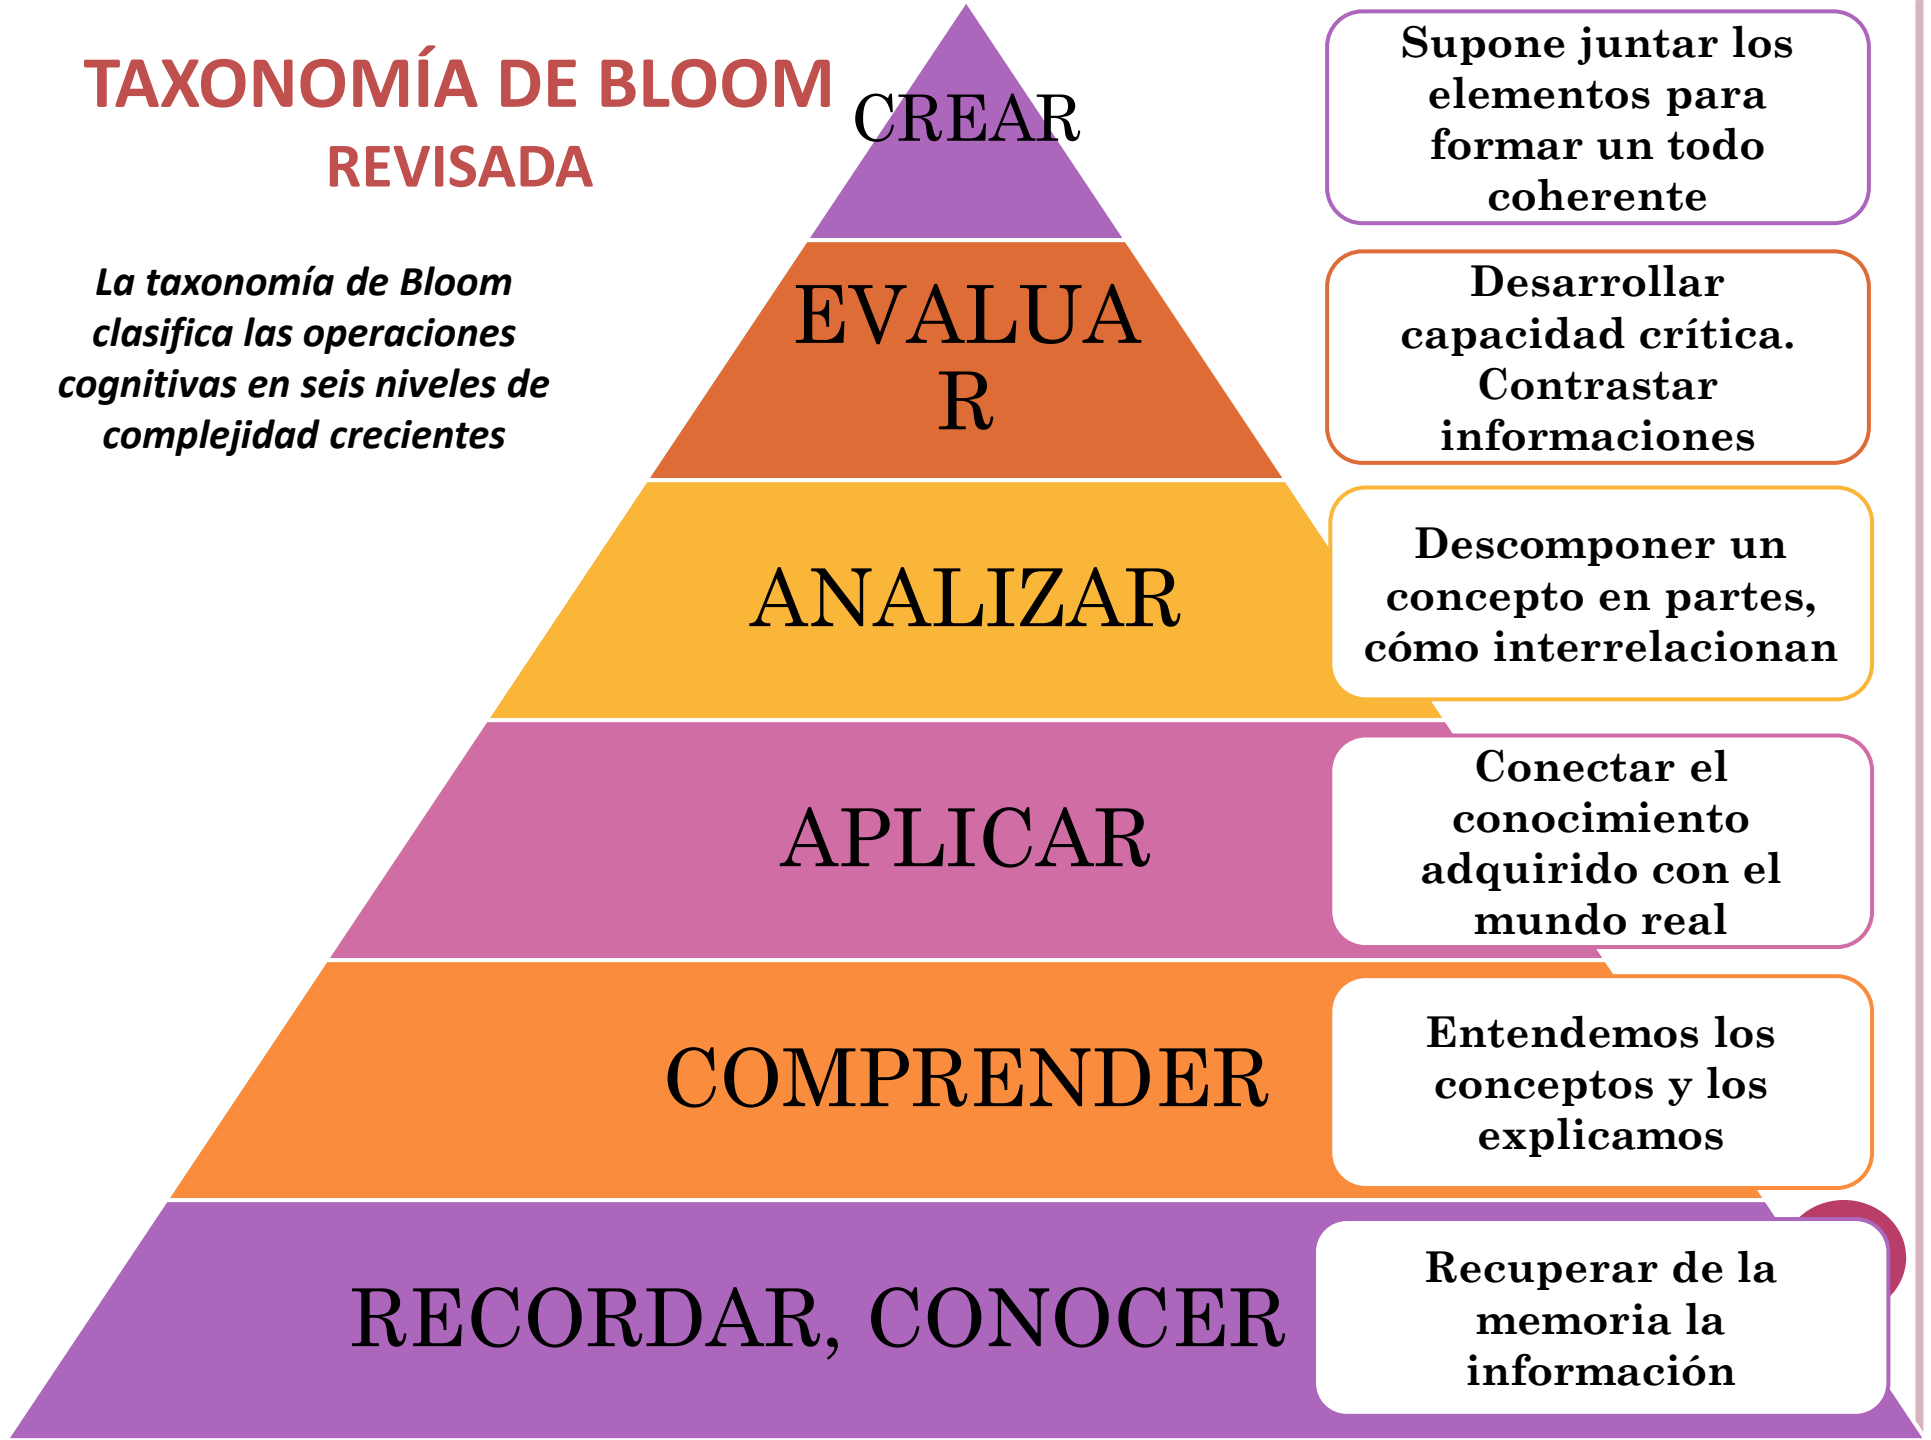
TAXONOMÍA DE BLOOM
REVISADA

La taxonomía de Bloom clasifica las operaciones cognitivas en seis niveles de complejidad crecientes

CREAR

Supone juntar los elementos para formar un todo coherente

EVALUA
R

Desarrollar capacidad crítica. Contrastar informaciones

ANALIZAR

Descomponer un concepto en partes, cómo interrelacionan

APLICAR

Conectar el conocimiento adquirido con el mundo real

COMPRENDER

Entendemos los conceptos y los explicamos

RECORDAR, CONOCER

Recuperar de la memoria la información